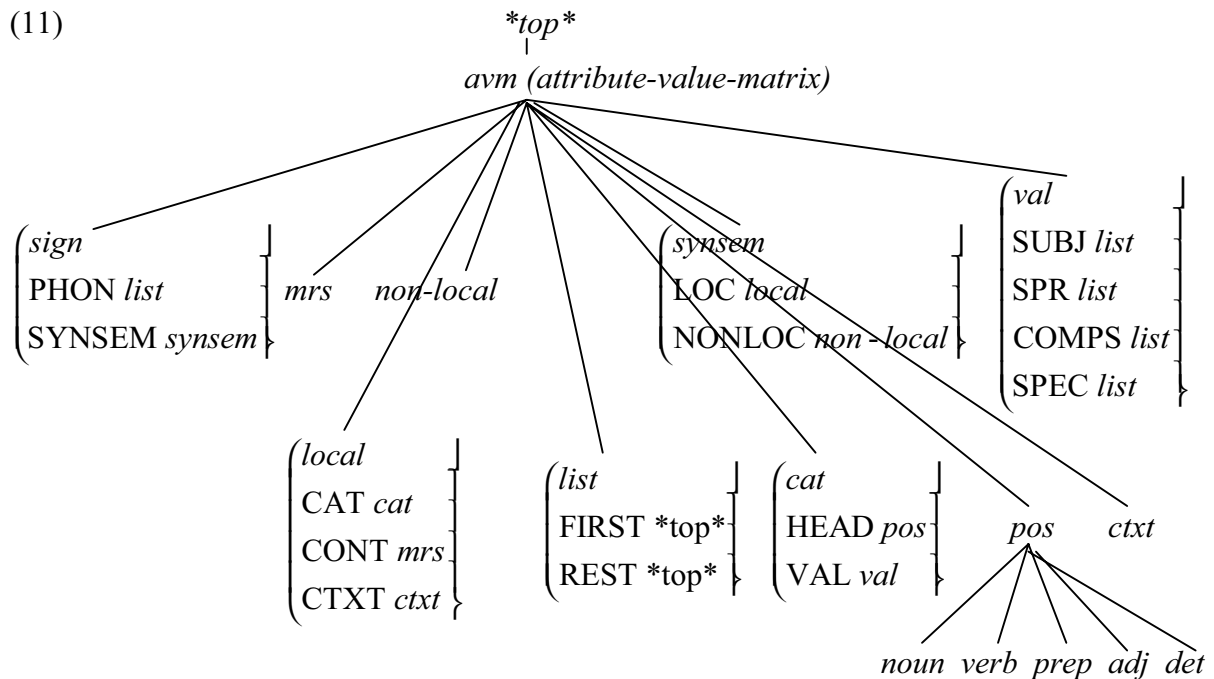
(11)

*top*

avm (attribute-value-matrix)

sign
PHON list
SYNSEM synsem

mrs

non-local

synsem
LOC local
NONLOC non-local

val
SUBJ list
SPR list
COMPS list
SPEC list

local
CAT cat
CONT mrs
CTXT ctxt

list
FIRST *top*
REST *top*

cat
HEAD pos
VAL val

pos

ctxt

noun verb prep adj det